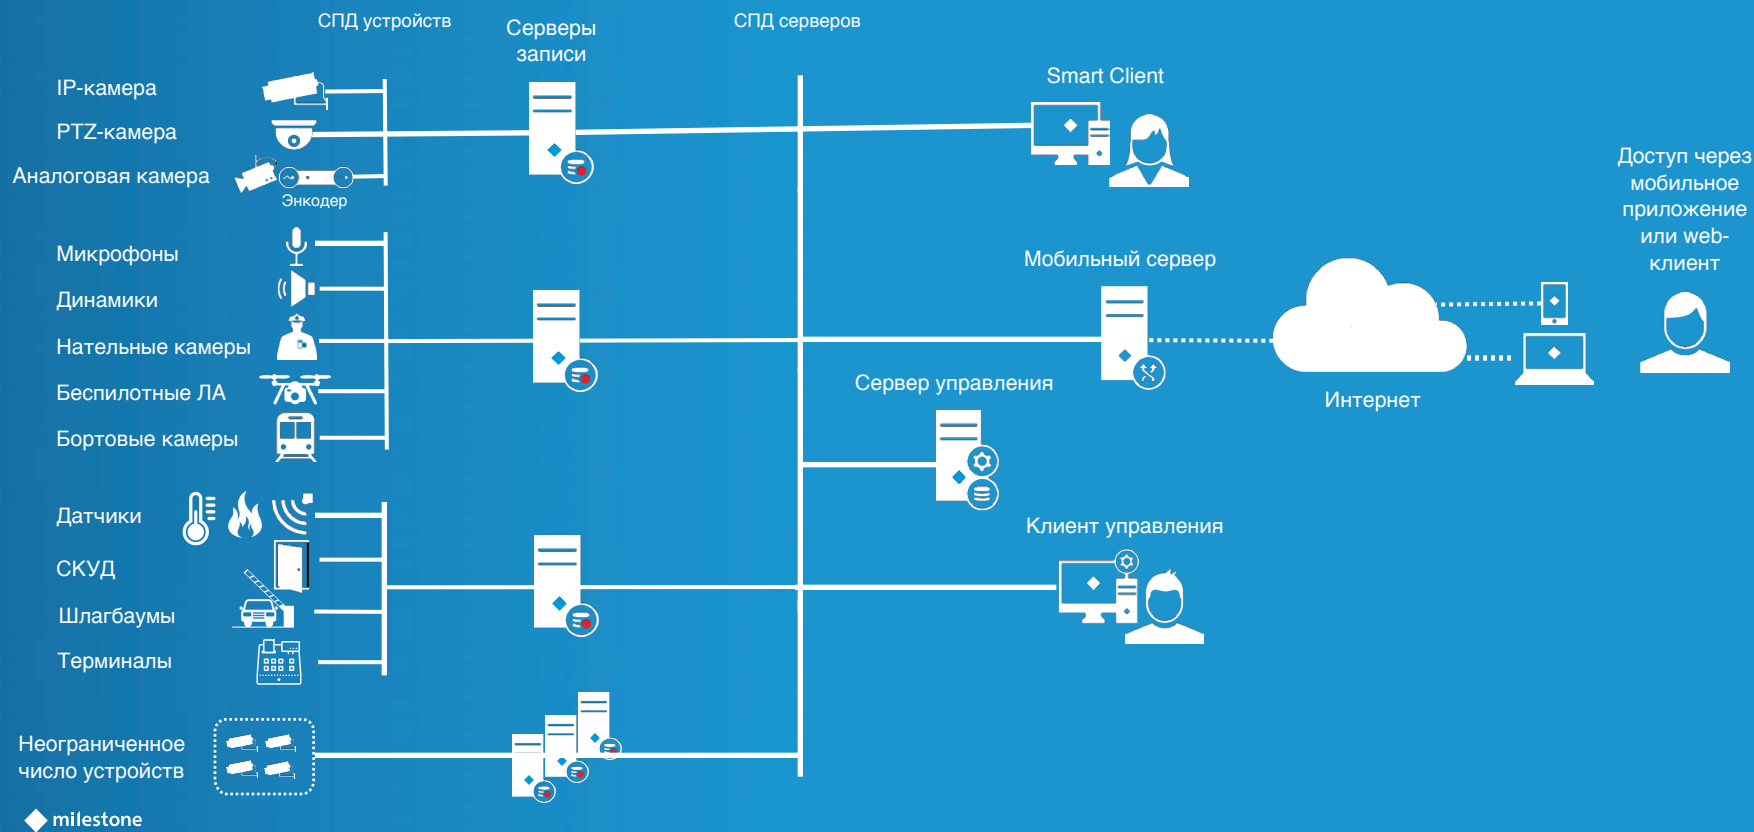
СПД устройств

Серверы записи

СПД серверов

IP-камера

PTZ-камера

Аналоговая камера

Энкодер

Smart Client

Доступ через мобильное приложение или web-клиент

Микрофоны

Динамики

Нательные камеры

Беспилотные ЛА

Бортовые камеры

Мобильный сервер

Интернет

Сервер управления

Датчики

СКУД

Шлагбаумы

Терминалы

Клиент управления

Неограниченное число устройств

milestone